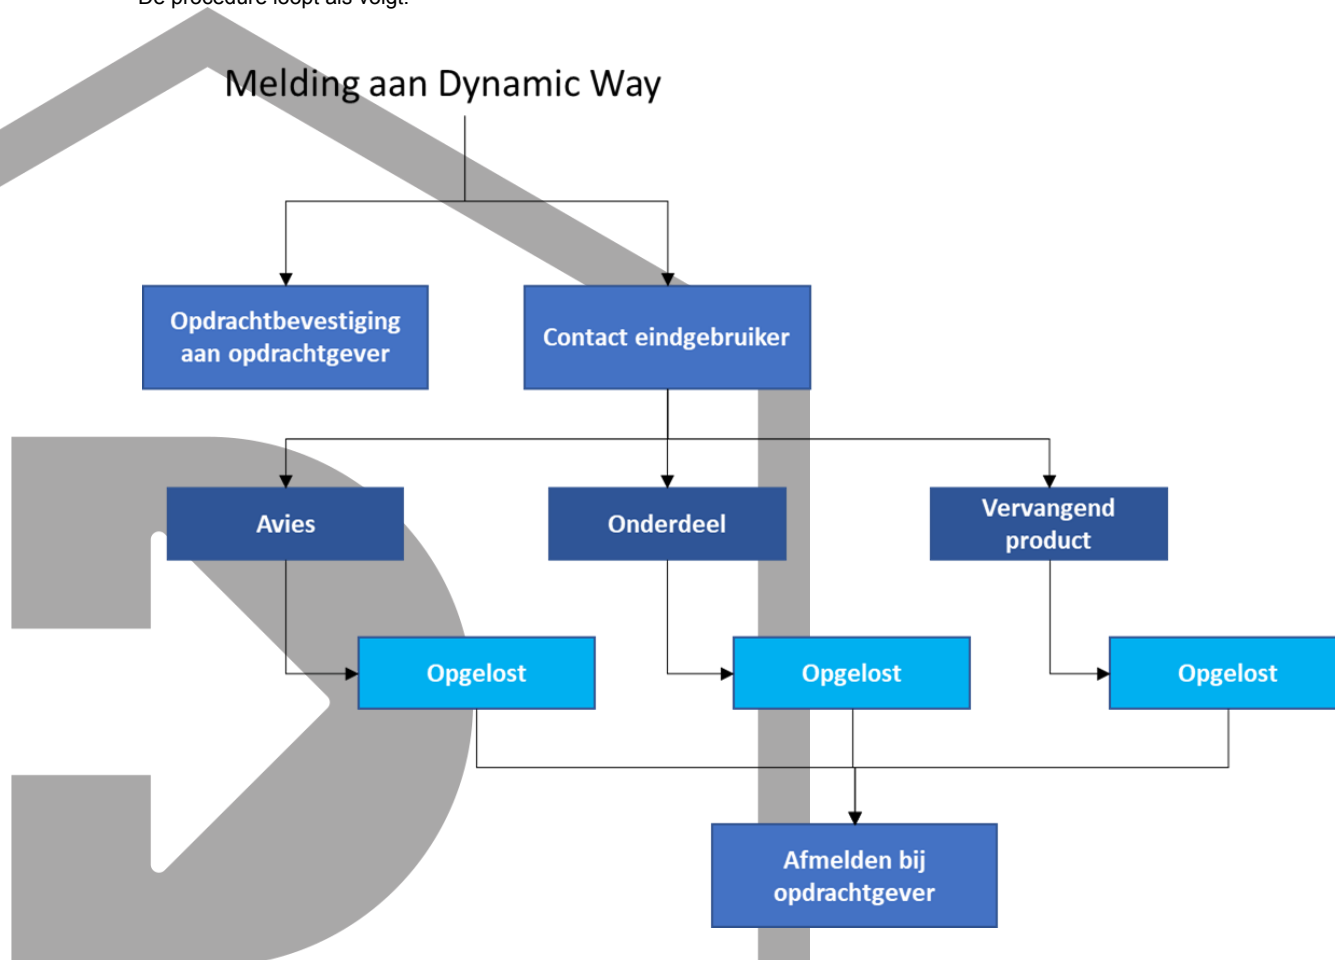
De procedure loopt als volgt:

Melding aan Dynamic Way

Opdrachtbevestiging aan opdrachtgever

Contact eindgebruiker

Avies

Onderdeel

Vervangend product

Opgelost

Opgelost

Opgelost

Afmelden bij opdrachtgever